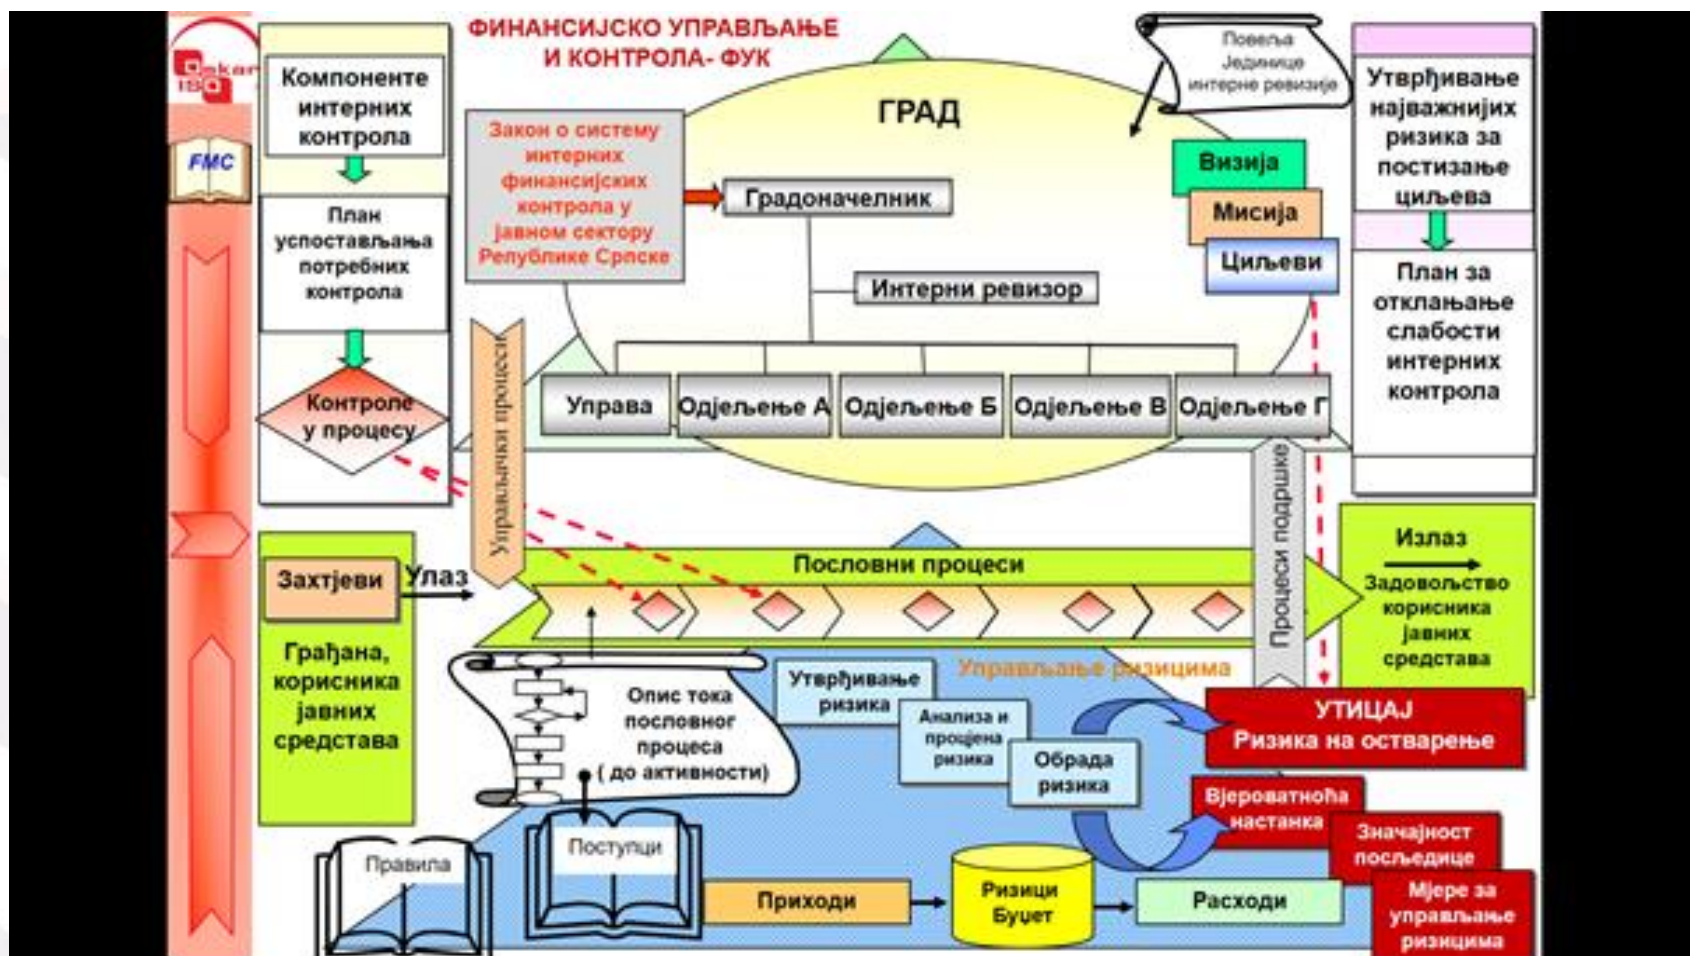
Oskar ISO

FMC

ФИНАНСИЈСКО УПРАВЉАЊЕ И КОНТРОЛА- ФУК

Компоненте интерних контрола

План успостављања потребних контрола

Контроле у процесу

Закон о систему интерних финансијских контрола у јавном сектору Републике Српске

ГРАД

Повеља Јединице интерне ревизије

Градоначелник

Интерни ревизор

Визија

Мисија

Циљеви

Утврђивање најважнијих ризика за постизање циљева

План за отклањање слабости интерних контрола

Управа

Одјељење А

Одјељење Б

Одјељење В

Одјељење Г

Управљачки процеси

Процеси подршке

Захтјеви

Улаз

Грађана, корисника јавних средстава

Пословни процеси

Излаз

Задовољство корисника јавних средстава

Управљање ризицима

Опис тока пословног процеса ( до активности)

Утврђивање ризика

Анализа и процјена ризика

Обрада ризика

УТИЦАЈ Ризика на остварење

Вјероватноћа настанка

Значајност посљедице

Мјере за управљање ризицима

Правила

Поступци

Приходи

Ризици Буџет

Расходи